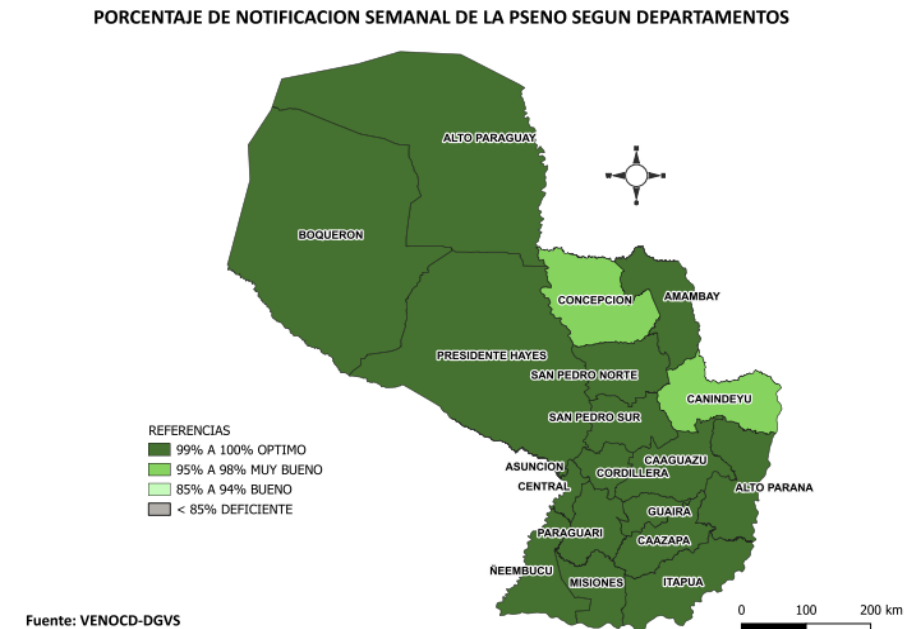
PORCENTAJE DE NOTIFICACION SEMANAL DE LA PSENO SEGUN DEPARTAMENTOS

ALTO PARAGUAY
BOQUERON
CONCEPCION
AMAMBAY
PRESIDENTE HAYES
SAN PEDRO NORTE
CANINDEYU
SAN PEDRO SUR
ASUNCION
CAAGUAZU
CORDILLERA
CENTRAL
ALTO PARANA
GUAIRA
PARAGUARI
CAAZAPA
ÑEEMBUCU
MISIONES
ITAPUA

REFERENCIAS
99% A 100% OPTIMO
95% A 98% MUY BUENO
85% A 94% BUENO
< 85% DEFICIENTE

0 100 200 km

Fuente: VENOCD-DGVS